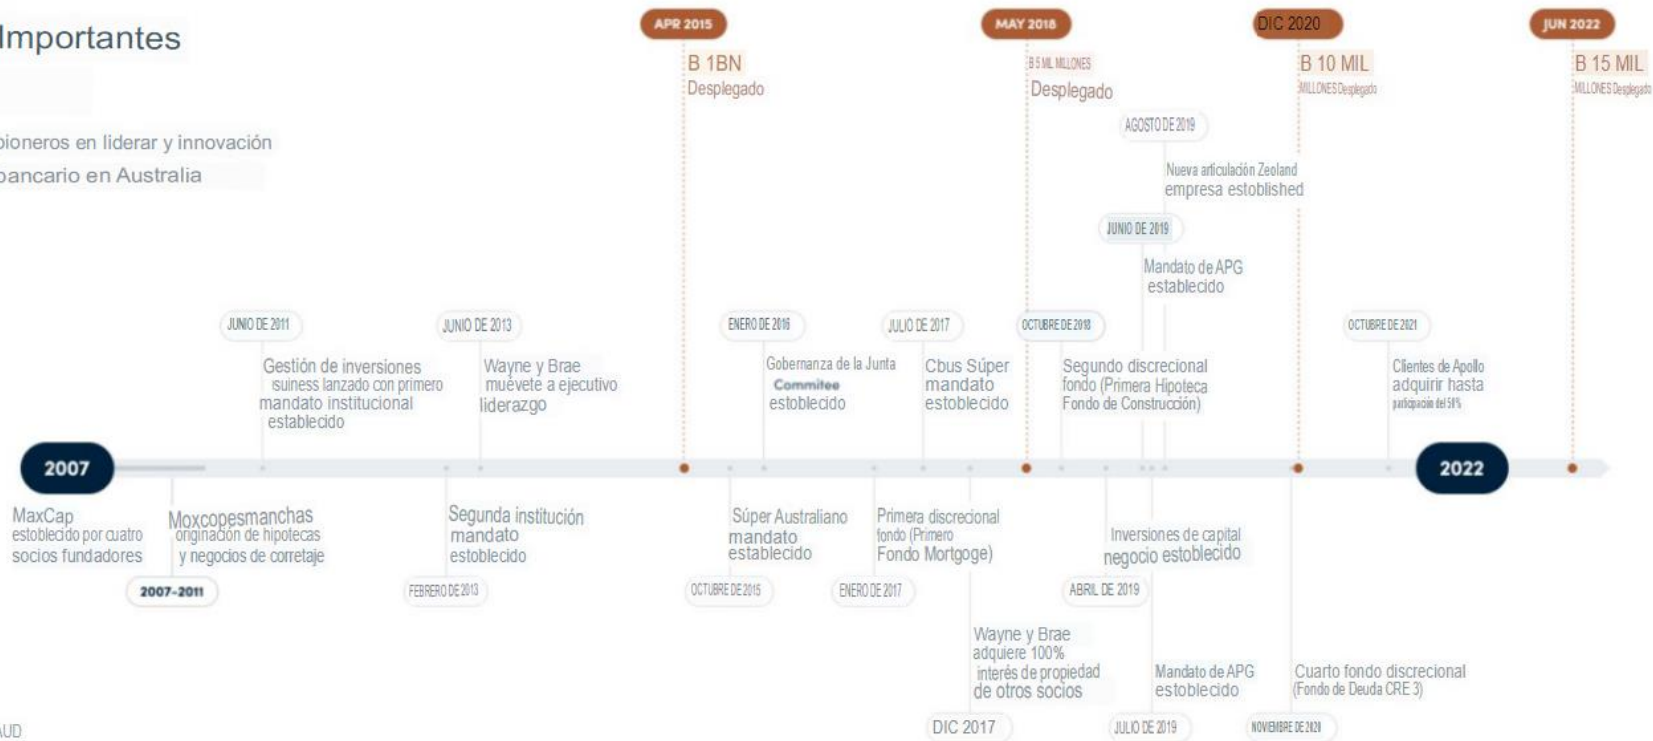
Importantes

pioneros en liderar y innovación
bancario en Australia

APR 2015
B 1BN
Desplegado

MAY 2018
B 5 MIL MILLONES
Desplegado

DIC 2020
B 10 MIL
MILLONES Desplegado

JUN 2022
B 15 MIL
MILLONES Desplegado

AGOSTO DE 2019
Nueva articulación Zeoland empresa established

JUNIO DE 2019
Mandato de APG establecido

JUNIO DE 2011
Gestión de inversiones isuiness lanzado con primero mandato institucional establecido

JUNIO DE 2013
Wayne y Brae muévete a ejecutivo liderazgo

ENERO DE 2016
Gobernanza de la Junta Commitee establecido

JULIO DE 2017
Cbus Súper mandato establecido

OCTUBRE DE 2018
Segundo discrecional fondo (Primera Hipoteca Fondo de Construcción)

OCTUBRE DE 2021
Clientes de Apollo adquirir hasta participación del 51%

2007

2022

MaxCap establecido por cuatro socios fundadores

Moxcopesmanchas originación de hipotecas y negocios de corretaje

2007-2011

Segunda institución mandato establecido

FEBRERO DE 2013

Súper Australiano mandato establecido

OCTUBRE DE 2015

Primera discrecional fondo (Primero Fondo Mortgoge)

ENERO DE 2017

Inversiones de capital negocio establecido

ABRIL DE 2019

Wayne y Brae adquiere 100% interés de propiedad de otros socios

DIC 2017

Mandato de APG establecido

JULIO DE 2019

Cuarto fondo discrecional (Fondo de Deuda CRE 3)

NOVIEMBRE DE 2020

AUD